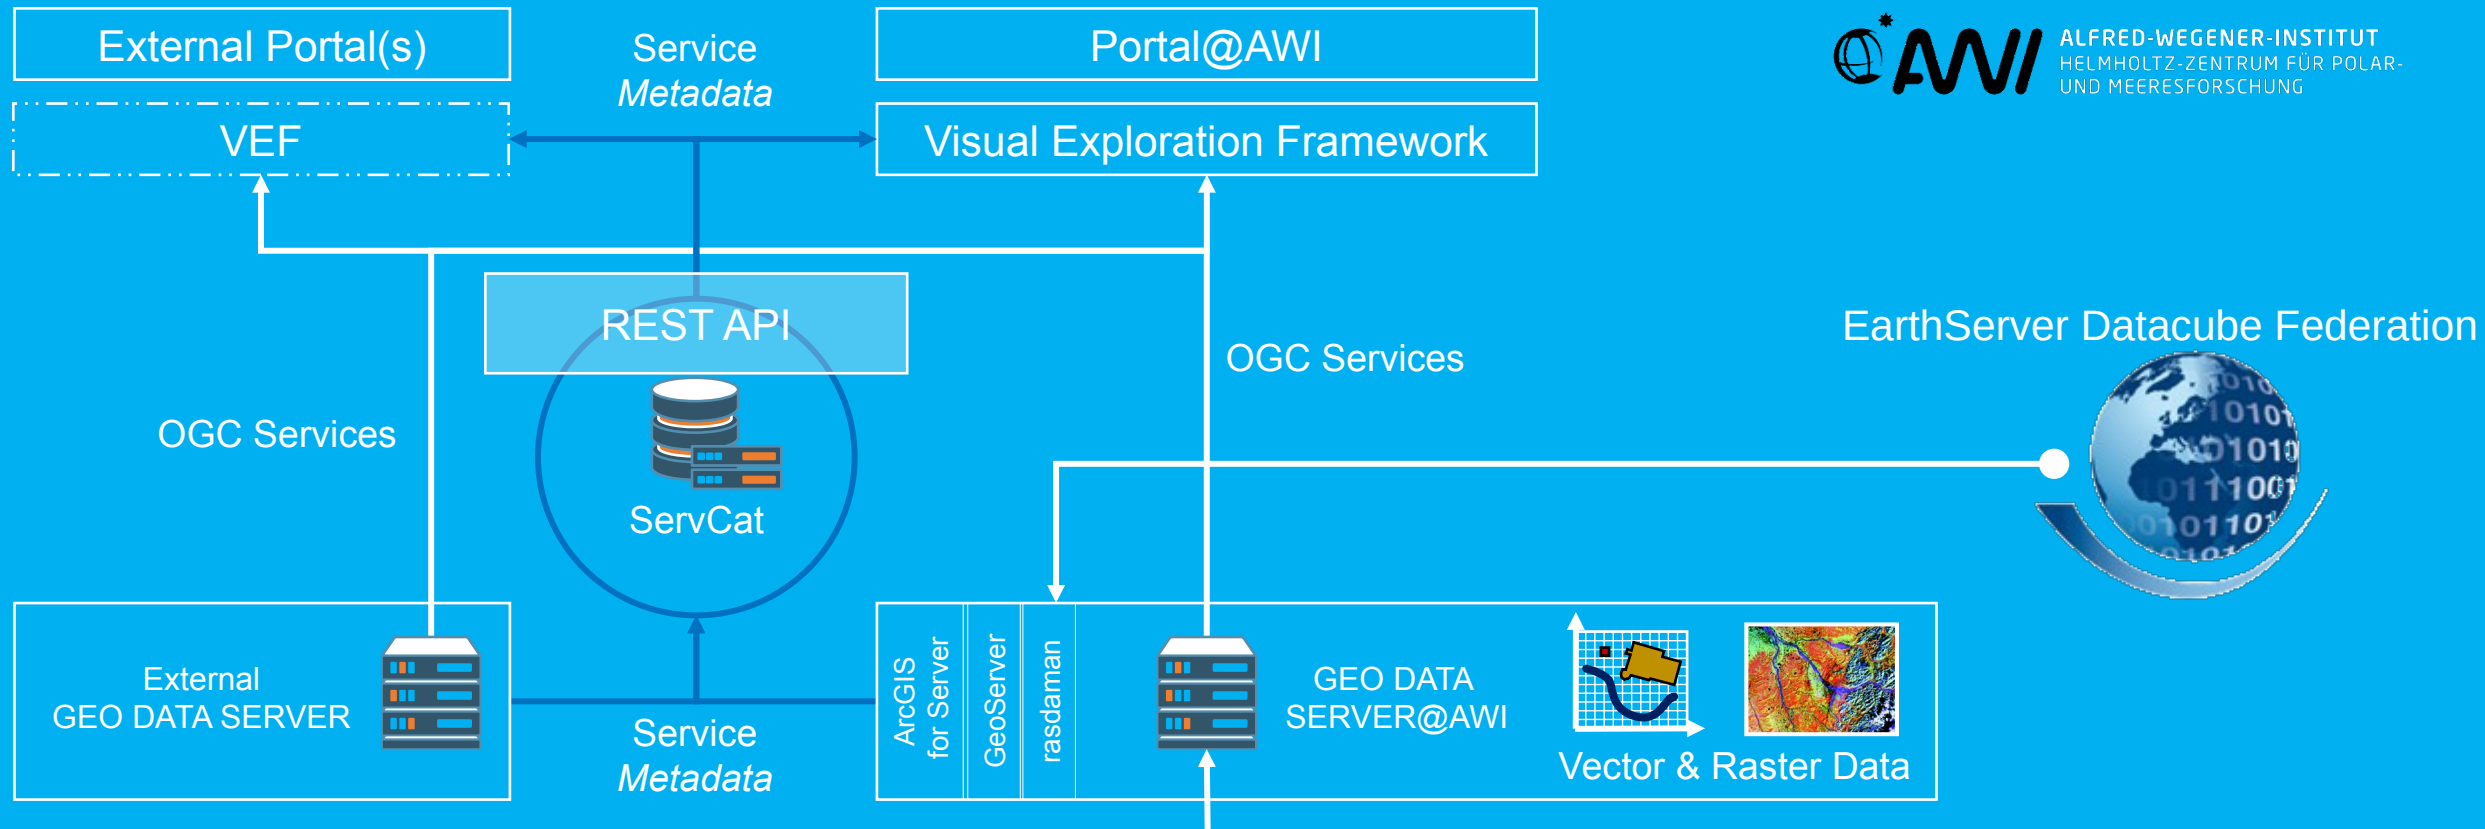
External Portal(s)

Service
*Metadata*

Portal@AWI

AWI ALFRED-WEGENER-INSTITUT
HELMHOLTZ-ZENTRUM FÜR POLAR-
UND MEERESFORSCHUNG

VEF

Visual Exploration Framework

REST API

OGC Services

EarthServer Datacube Federation

OGC Services

ServCat

External
GEO DATA SERVER

ArcGIS for Server

GeoServer

rasdaman

GEO DATA
SERVER@AWI

Vector & Raster Data

Service
*Metadata*